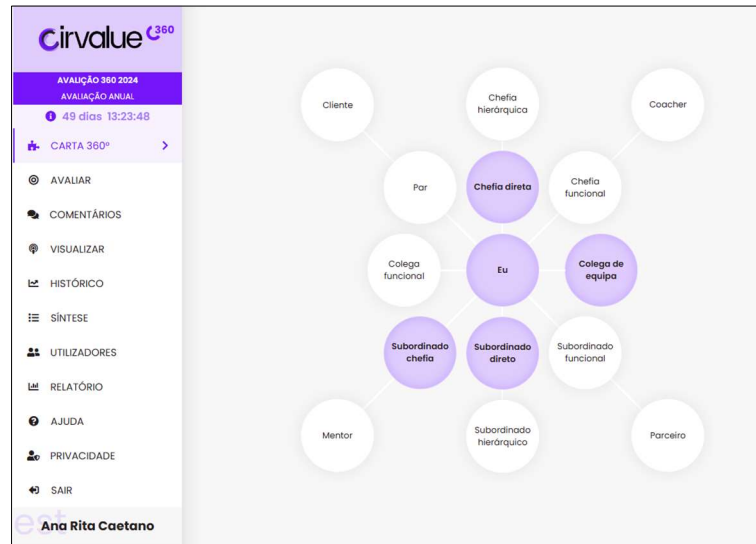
Cirvalue 360

AVALIAÇÃO 360 2024
AVALIAÇÃO ANUAL

49 dias 13:23:48

CARTA 360º

AVALIAR

COMENTÁRIOS

VISUALIZAR

HISTÓRICO

SÍNTESE

UTILIZADORES

RELATÓRIO

AJUDA

PRIVACIDADE

SAIR

Ana Rita Caetano

Cliente

Chefia hierárquica

Coacher

Par

Chefia direta

Chefia funcional

Colega funcional

Eu

Colega de equipa

Subordinado chefia

Subordinado direto

Subordinado funcional

Mentor

Subordinado hierárquico

Parceiro